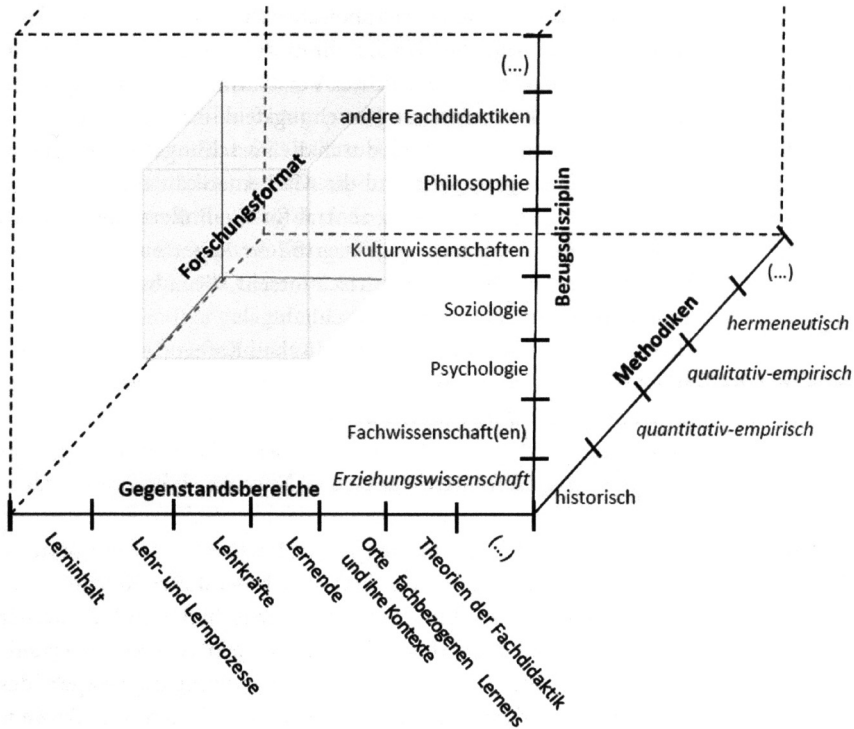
Forschungsformat

Bezugsdisziplin
(...)
andere Fachdidaktiken
Philosophie
Kulturwissenschaften
Soziologie
Psychologie
Fachwissenschaft(en)
Erziehungswissenschaft

Methodiken
(...)
hermeneutisch
qualitativ-empirisch
quantitativ-empirisch
historisch

Gegenstandsbereiche
Lerninhalt
Lehr- und Lernprozesse
Lehrkräfte
Lernende
Orte fachbezogenen Lernens und ihre Kontexte
Theorien der Fachdidaktik
(...)